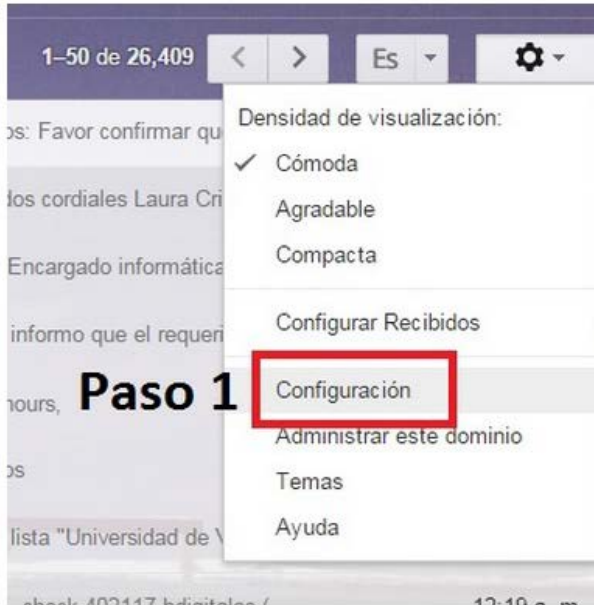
1–50 de 26,409 < > Es

os: Favor confirmar qu
dos cordiales Laura Cri
Encargado informática
informo que el requeri
nours,
os
lista "Universidad de V
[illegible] 12:19 a. m.

Densidad de visualización:
✓ Cómoda
Agradable
Compacta
Configurar Recibidos
Configuración
Administrar este dominio
Temas
Ayuda

Paso 1